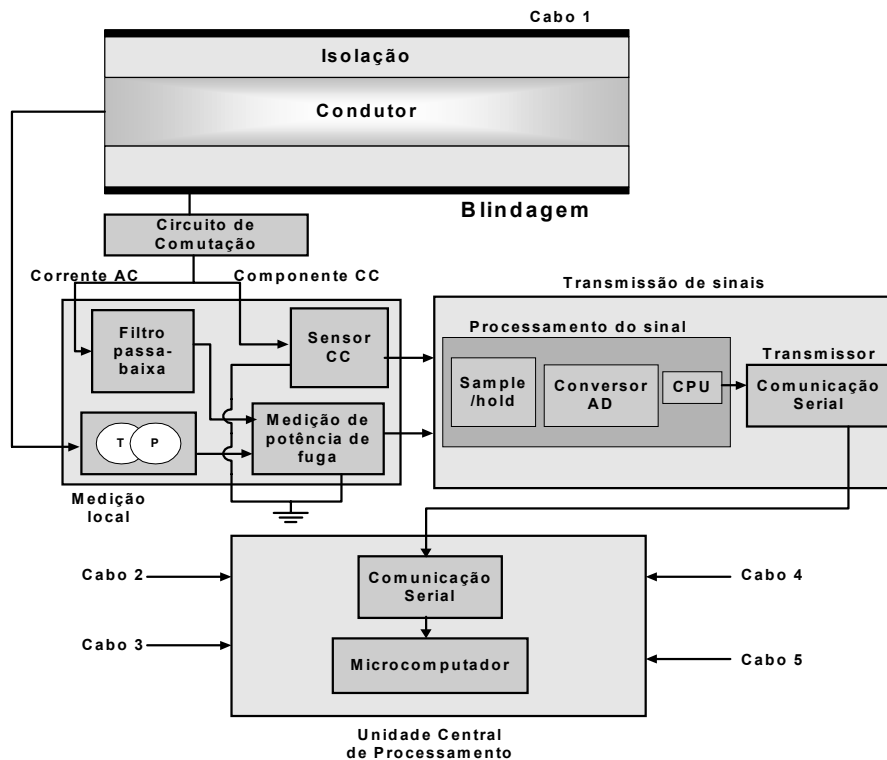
Cabo 1

Isolação

Condutor

Blindagem

Circuito de Comutação

Corrente AC

Componente CC

Transmissão de sinais

Filtro passa-baixa

Sensor CC

Processamento do sinal

Sample /hold

Conversor AD

CPU

Transmissor

Comunicação Serial

T

P

Medição de potência de fuga

Medição local

Cabo 2

Cabo 3

Comunicação Serial

Microcomputador

Cabo 4

Cabo 5

Unidade Central de Processamento